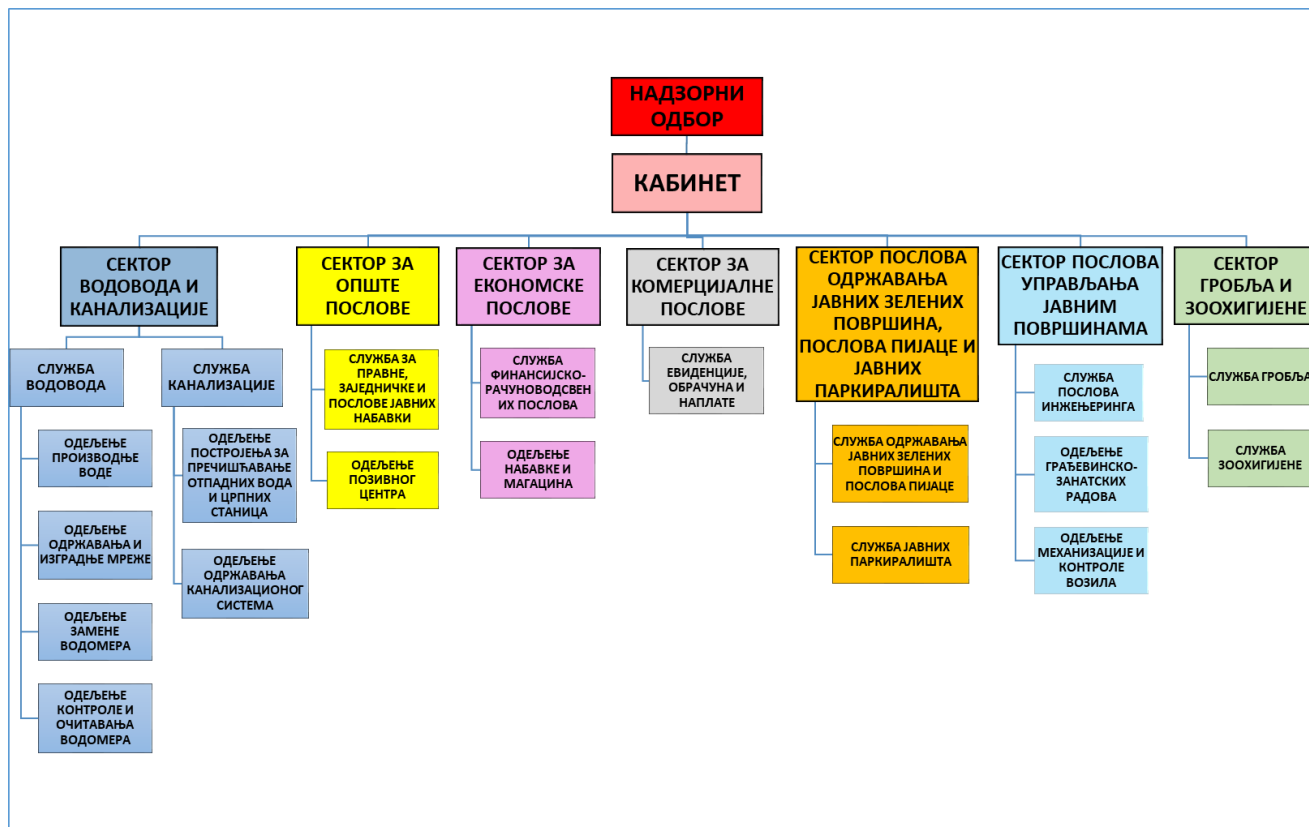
НАДЗОРНИ ОДБОР

КАБИНЕТ

СЕКТОР ВОДОВОДА И КАНАЛИЗАЦИЈЕ

СЛУЖБА ВОДОВОДА

ОДЕЉЕЊЕ ПРОИЗВОДЊЕ ВОДЕ

ОДЕЉЕЊЕ ОДРЖАВАЊА И ИЗГРАДЊЕ МРЕЖЕ

ОДЕЉЕЊЕ ЗАМЕНЕ ВОДОМЕРА

ОДЕЉЕЊЕ КОНТРОЛЕ И ОЧИТАВАЊА ВОДОМЕРА

СЛУЖБА КАНАЛИЗАЦИЈЕ

ОДЕЉЕЊЕ ПОСТРОЈЕЊА ЗА ПРЕЧИШЋАВАЊЕ ОТПАДНИХ ВОДА И ЦРПНИХ СТАНИЦА

ОДЕЉЕЊЕ ОДРЖАВАЊА КАНАЛИЗАЦИОНОГ СИСТЕМА

СЕКТОР ЗА ОПШТЕ ПОСЛОВЕ

СЛУЖБА ЗА ПРАВНЕ, ЗАЈЕДНИЧКЕ И ПОСЛОВЕ ЈАВНИХ НАБАВКИ

ОДЕЉЕЊЕ ПОЗИВНОГ ЦЕНТРА

СЕКТОР ЗА ЕКОНОМСКЕ ПОСЛОВЕ

СЛУЖБА ФИНАНСИЈСКО-РАЧУНОВОДСВЕНИХ ПОСЛОВА

ОДЕЉЕЊЕ НАБАВКЕ И МАГАЦИНА

СЕКТОР ЗА КОМЕРЦИЈАЛНЕ ПОСЛОВЕ

СЛУЖБА ЕВИДЕНЦИЈЕ, ОБРАЧУНА И НАПЛАТЕ

СЕКТОР ПОСЛОВА ОДРЖАВАЊА ЈАВНИХ ЗЕЛЕНИХ ПОВРШИНА, ПОСЛОВА ПИЈАЦЕ И ЈАВНИХ ПАРКИРАЛИШТА

СЛУЖБА ОДРЖАВАЊА ЈАВНИХ ЗЕЛЕНИХ ПОВРШИНА И ПОСЛОВА ПИЈАЦЕ

СЛУЖБА ЈАВНИХ ПАРКИРАЛИШТА

СЕКТОР ПОСЛОВА УПРАВЉАЊА ЈАВНИМ ПОВРШИНАМА

СЛУЖБА ПОСЛОВА ИНЖЕЊЕРИНГА

ОДЕЉЕЊЕ ГРАЂЕВИНСКО-ЗАНАТСКИХ РАДОВА

ОДЕЉЕЊЕ МЕХАНИЗАЦИЈЕ И КОНТРОЛЕ ВОЗИЛА

СЕКТОР ГРОБЉА И ЗООХИГИЈЕНЕ

СЛУЖБА ГРОБЉА

СЛУЖБА ЗООХИГИЈЕНЕ